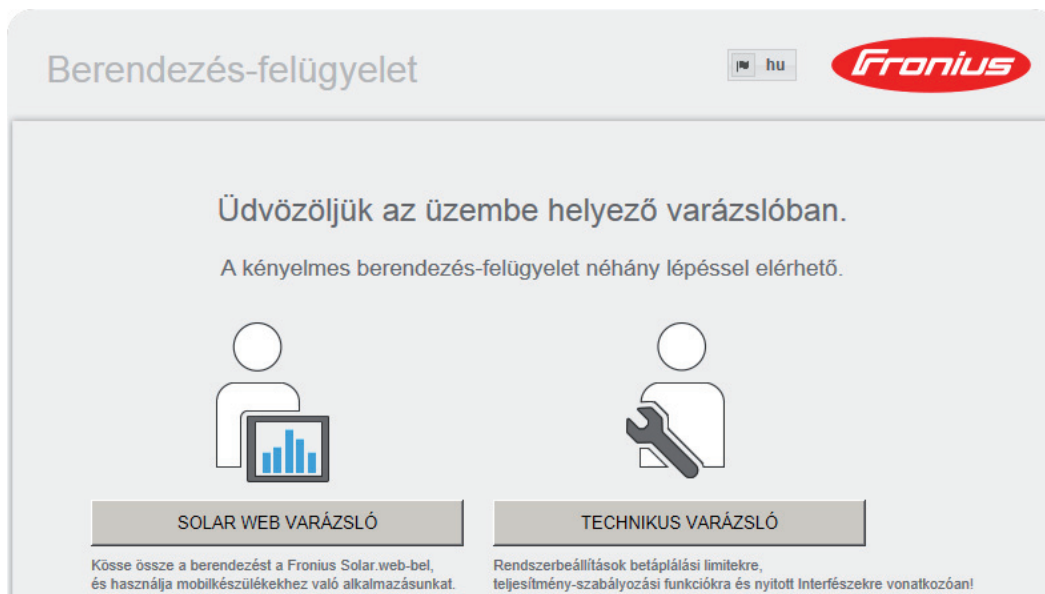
Berendezés-felügyelet

hu

Fronius

Üdvözöljük az üzembe helyező varázslóban.

A kényelmes berendezés-felügyelet néhány lépéssel elérhető.

SOLAR WEB VARÁZSLÓ

Kösse össze a berendezést a Fronius Solar.web-bel, és használja mobilkészülékekhez való alkalmazásunkat.

TECHNIKUS VARÁZSLÓ

Rendszerbeállítások betáplálási limitekre, teljesítmény-szabályozási funkciókra és nyitott Interfészekre vonatkozóan!